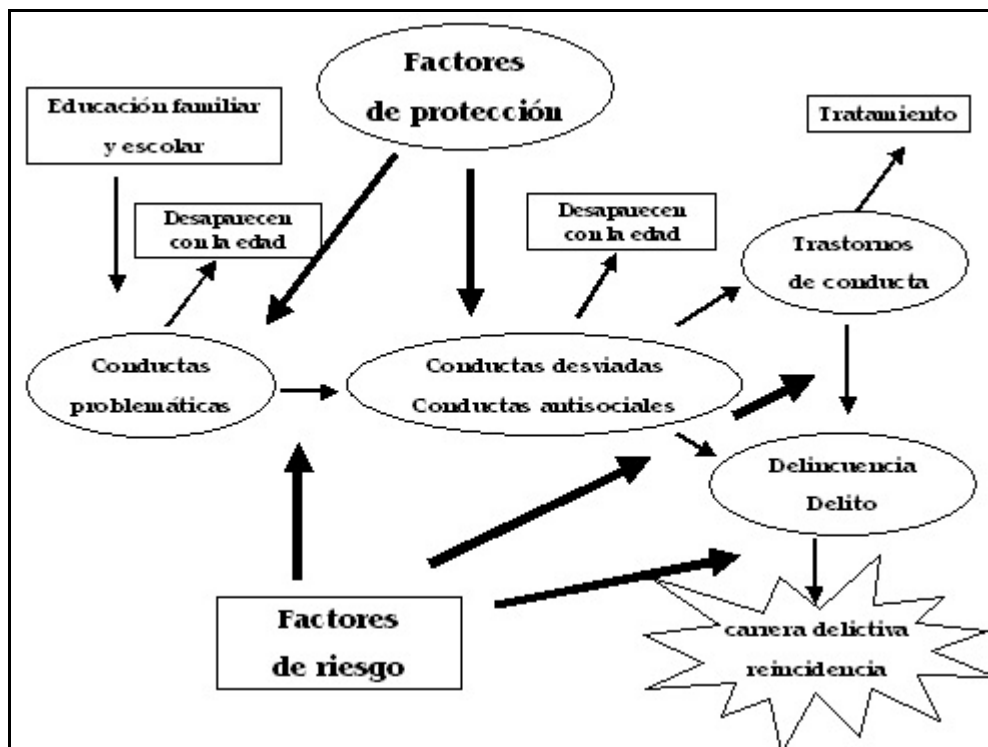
Factores de protección

Educación familiar y escolar

Tratamiento

Desaparecen con la edad

Desaparecen con la edad

Trastornos de conducta

Conductas problemáticas

Conductas desviadas
Conductas antisociales

Delincuencia
Delito

Factores de riesgo

carrera delictiva
reincidencia